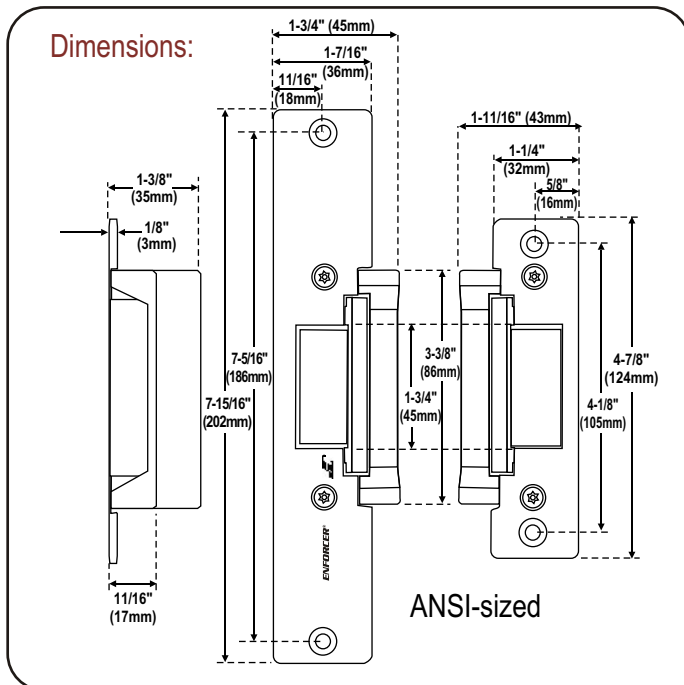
Dimensions:

1-3/4" (45mm)
1-7/16" (36mm)
11/16" (18mm)

1-3/8" (35mm)
1/8" (3mm)

7-5/16" (186mm)
7-15/16" (202mm)

3-3/8" (86mm)
1-3/4" (45mm)

1-11/16" (43mm)
1-1/4" (32mm)
5/8" (16mm)

4-7/8" (124mm)
4-1/8" (105mm)

ENFORCER

11/16" (17mm)

ANSI-sized